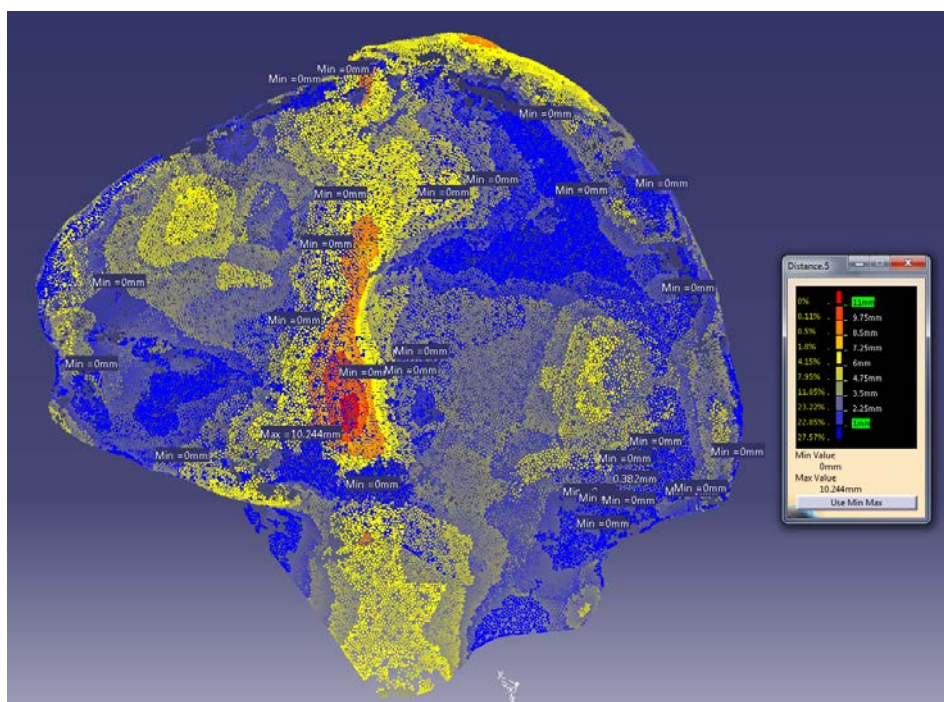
Min =0mm
Min =0mm
Min =0mm
Min =0mm
Min =0mm
Min =0mm
Min =0mm
Min =0mm
Min =0mm
Min =0mm
Min =0mm
Min =0mm
Min =0mm
Min =0mm
Min =0mm
Min =0mm
Min =0mm
Max = 10.244mm
Min =0mm
Min =0mm
Min =0mm
Min =0mm
0.382mm
Min =0mm
Min =0mm
Min =0mm
Min =0mm

Distance.5

| | |
|---|---|
| 0% | 11mm |
| 0.11% | 9.75mm |
| 0.5% | 8.5mm |
| 1.8% | 7.25mm |
| 4.15% | 6mm |
| 7.95% | 4.75mm |
| 11.85% | 3.5mm |
| 23.22% | 2.25mm |
| 22.85% | 1mm |
| 27.57% | |

Min Value
0mm
Max Value
10.244mm
Use Min Max